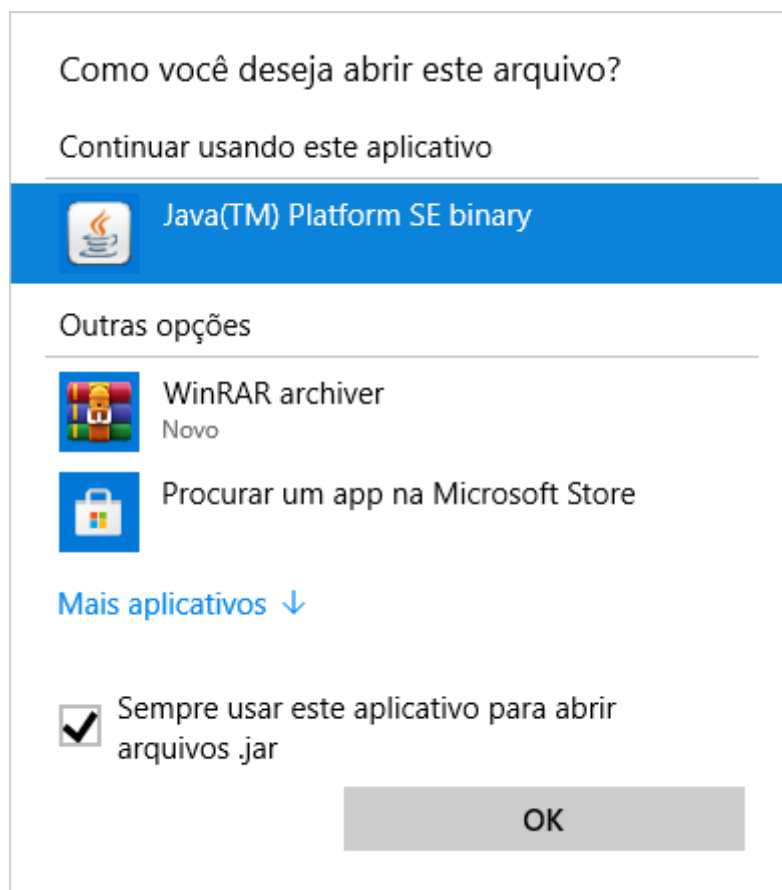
Como você deseja abrir este arquivo?

Continuar usando este aplicativo

Java(TM) Platform SE binary

Outras opções

WinRAR archiver
Novo

Procurar um app na Microsoft Store

Mais aplicativos ↓

Sempre usar este aplicativo para abrir arquivos .jar

OK